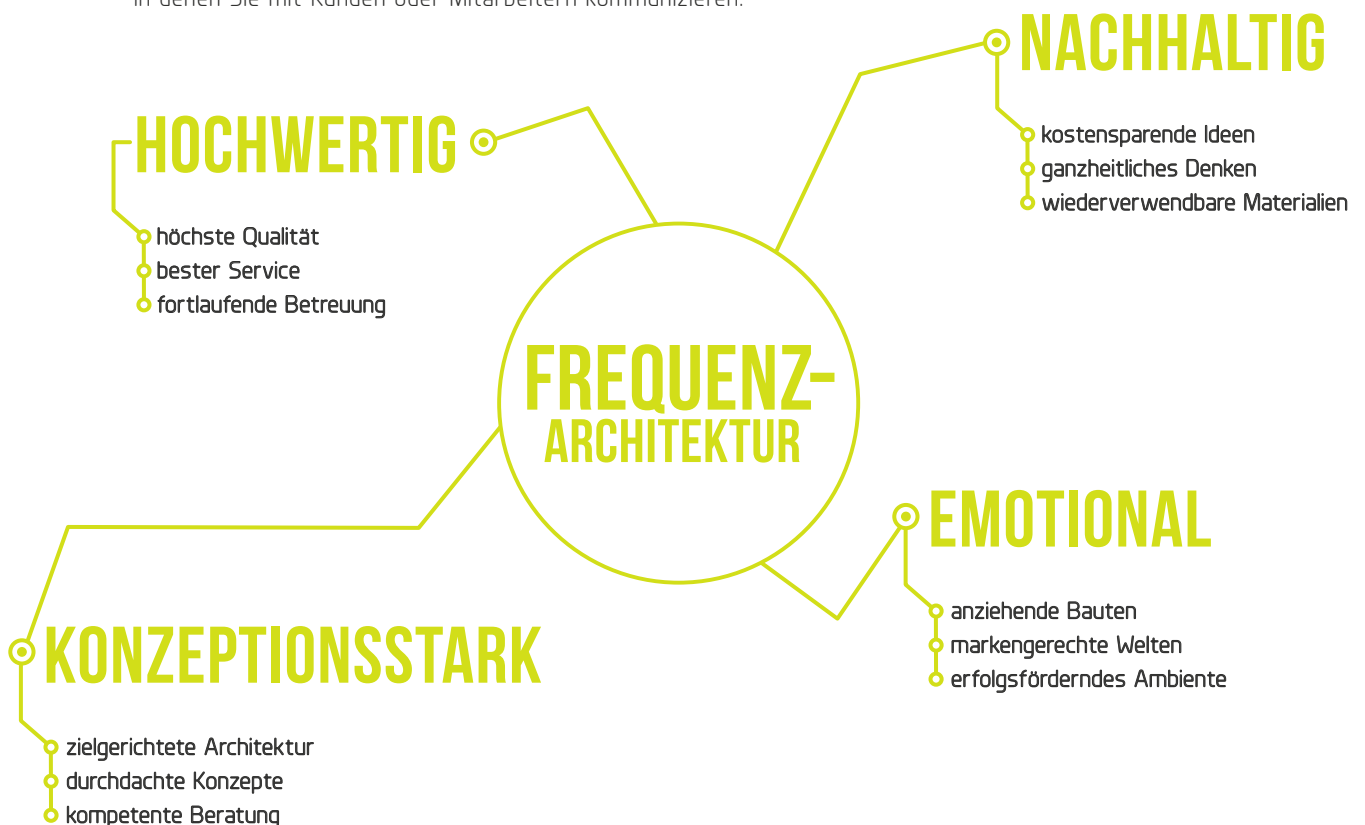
in denen Sie mit Kunden oder Mitarbeitern kommunizieren.

HOCHWERTIG
höchste Qualität
bester Service
fortlaufende Betreuung

NACHHALTIG
kostensparende Ideen
ganzheitliches Denken
wiederverwendbare Materialien

FREQUENZ-ARCHITEKTUR

EMOTIONAL
anziehende Bauten
markengerechte Welten
erfolgsförderndes Ambiente

KONZEPTIONSSTARK
zielgerichtete Architektur
durchdachte Konzepte
kompetente Beratung